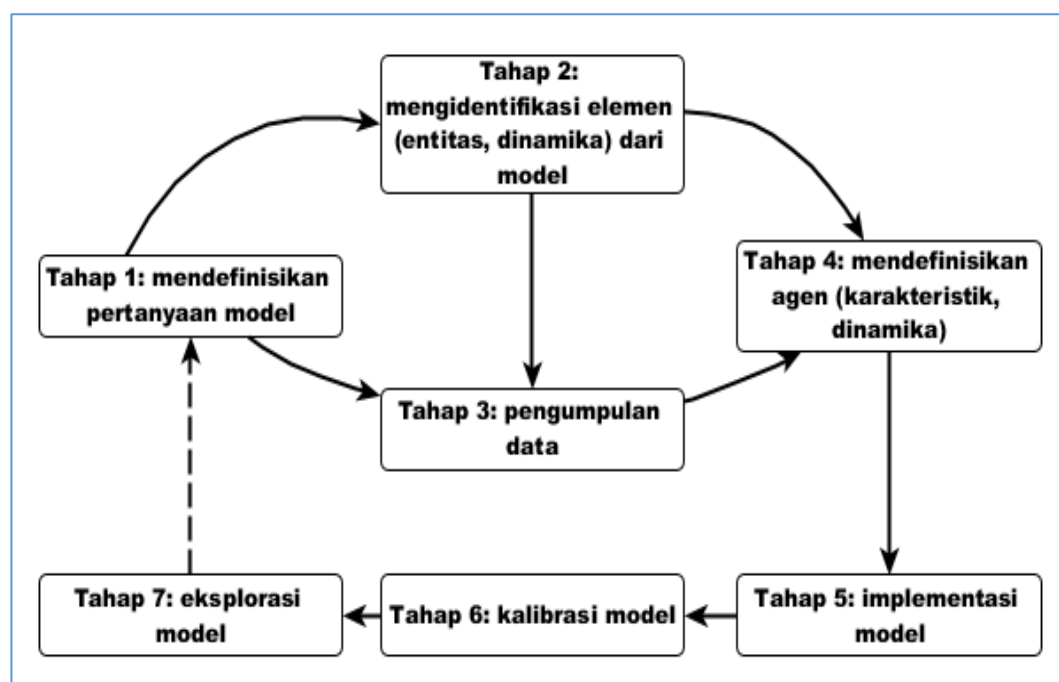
Tahap 2: mengidentifikasi elemen (entitas, dinamika) dari model

Tahap 1: mendefinisikan pertanyaan model

Tahap 4: mendefinisikan agen (karakteristik, dinamika)

Tahap 3: pengumpulan data

Tahap 7: eksplorasi model

Tahap 6: kalibrasi model

Tahap 5: implementasi model